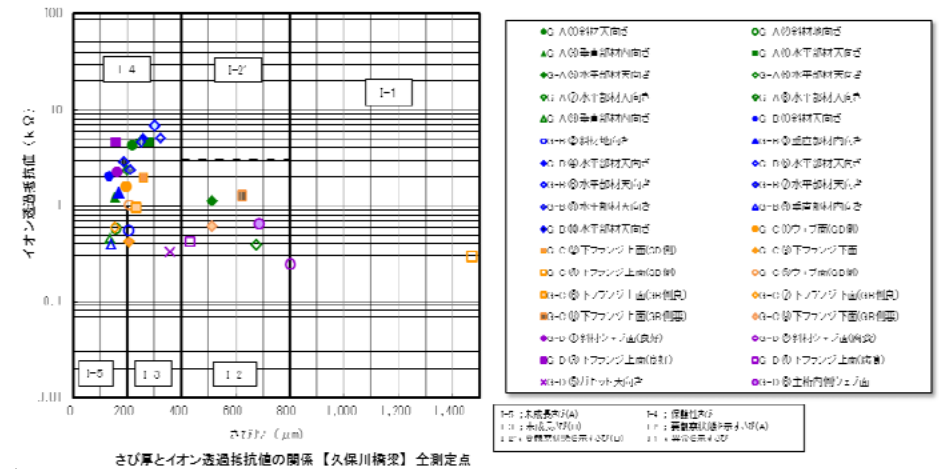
100

10

1

0.1

0.01

0 200 400 600 800 1,000 1,200 1,400

イオン透過抵抗値（kΩ）

さび厚（μm）

I-4

I-2'

I-1

I-5

I-3

I-2

さび厚とイオン透過抵抗値の関係【久保川橋梁】全測定点

●G-A ①斜材大向き
○G-A ①斜材鉛向き
▲G-A ①垂直部材内向き
■G-A ①水平部材大向き
◆G-A ③水平部材天向き
◇G-A ③水平部材天向き
◆G-A ①水平部材人向き
◇G-A ④水平部材人向き
△G-A ④垂直部材内向き
●G-B ①斜材大向き
○G-B ①斜材地向き
▲G-B ③垂直部材内向き
◆G-B ③水平部材大向き
◇G-B ③水平部材大向き
◇G-B ③水平部材天向き
◆G-B ③水平部材天向き
◇G-B ③水平部材人向き
△G-B ⑤垂直部材内向き
◆G-B ⑤水平部材大向き
●G-C ①ウェブ面(GD側)
■G-C ①下フランジ上面(GD側)
■G-C ①下フランジ下面
□G-C ①下フランジ上面(GD側)
○G-C ②ウェブ面(GD側)
□G-C ④下フランジ上面(GB側良)
◇G-C ⑦下フランジ下面(GB側良)
■G-C ④下フランジ上面(GB側悪)
◇G-C ②下フランジ下面(GB側悪)
●G-D ①斜材シェブ面(良好)
○G-D ①斜材シェブ面(剥離)
■G-D ①下フランジ上面(良好)
□G-D ①下フランジ上面(剥離)
×G-D ⑤バケット大向き
○G-D ⑥主桁内側ウェブ面

I-5：未成長さび(A)
I-4：保護性さび
I-3：未成長さび(B)
I-2：要観察状態を示すさび(A)
I-2'：要観察状態を示すさび(B)
I-1：異常を示すさび